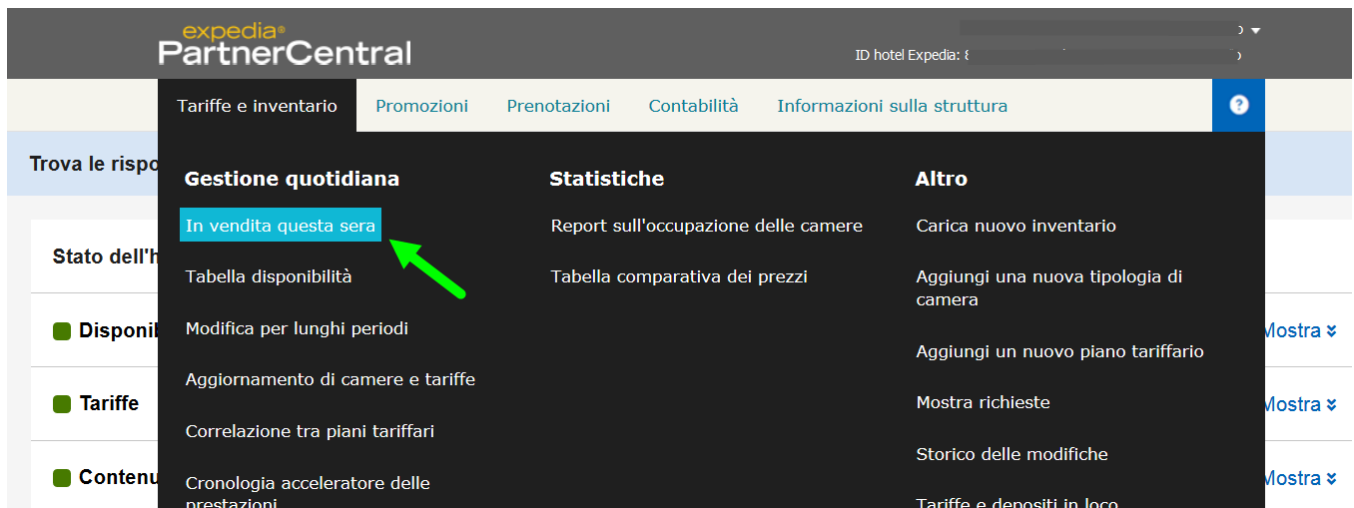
expedia®
PartnerCentral

ID hotel Expedia: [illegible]

Tariffe e inventario | Promozioni | Prenotazioni | Contabilità | Informazioni sulla struttura | ?

Trova le rispo

Stato dell'h

Disponib

Tariffe

Contenu

Gestione quotidiana

In vendita questa sera

Tabella disponibilità

Modifica per lunghi periodi

Aggiornamento di camere e tariffe

Correlazione tra piani tariffari

Cronologia acceleratore delle prestazioni

Statistiche

Report sull'occupazione delle camere

Tabella comparativa dei prezzi

Altro

Carica nuovo inventario

Aggiungi una nuova tipologia di camera

Aggiungi un nuovo piano tariffario

Mostra richieste

Storico delle modifiche

Tariffe e depositi in loco

Mostra »

Mostra »

Mostra »